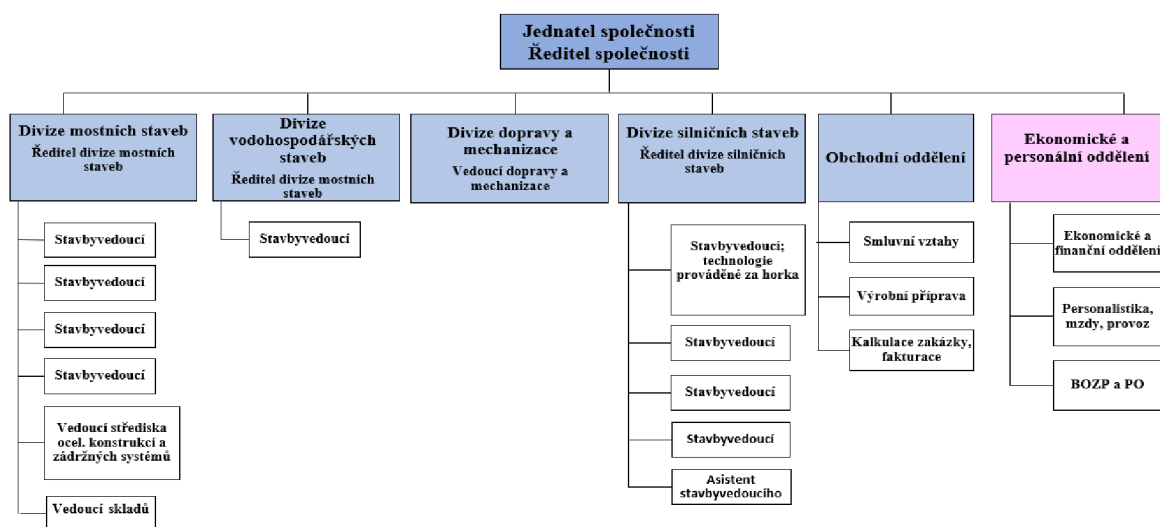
Jednatel společnosti
Ředitel společnosti

Divize mostních staveb
Ředitel divize mostních staveb

Stavbyvedoucí

Stavbyvedoucí

Stavbyvedoucí

Stavbyvedoucí

Vedoucí střediska ocel. konstrukcí a zádržných systémů

Vedoucí skladů

Divize vodohospodářských staveb
Ředitel divize mostních staveb

Stavbyvedoucí

Divize dopravy a mechanizace
Vedoucí dopravy a mechanizace

Divize silničních staveb
Ředitel divize silničních staveb

Stavbyvedoucí; technologie prováděné za horka

Stavbyvedoucí

Stavbyvedoucí

Stavbyvedoucí

Asistent stavbyvedoucího

Obchodní oddělení

Smluvní vztahy

Výrobní příprava

Kalkulace zakázky, fakturace

Ekonomické a personální oddělení

Ekonomické a finanční oddělení

Personalistika, mzdy, provoz

BOZP a PO